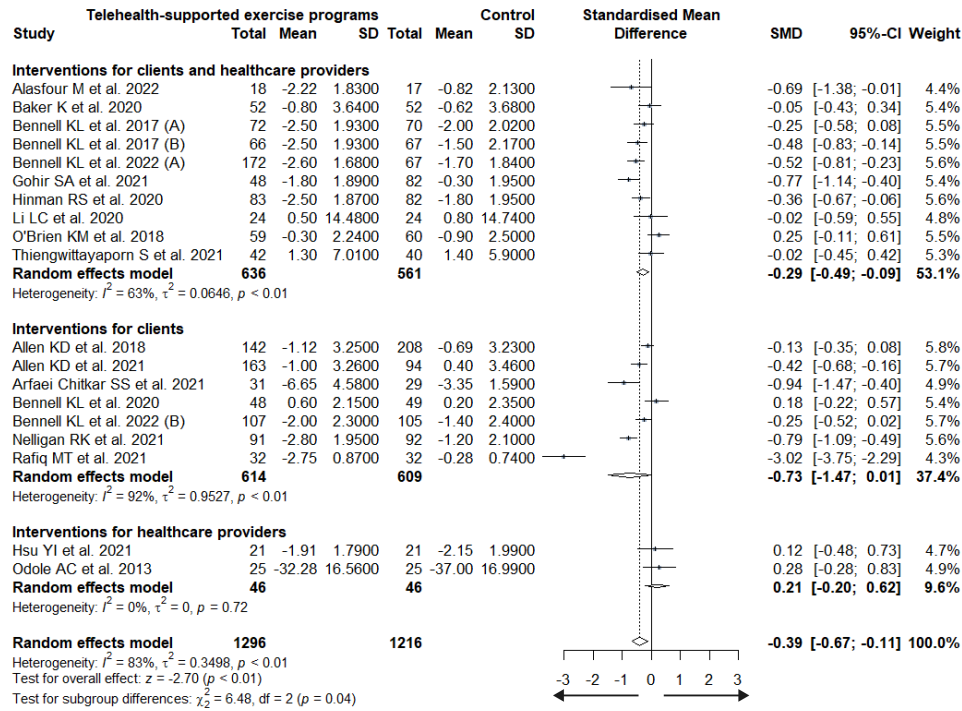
| Study | Telehealth-supported exercise programs Total | Mean | SD | Total | Mean | Control SD | Standardised Mean Difference | SMD | 95%-CI | Weight |
|---|---|---|---|---|---|---|---|---|---|---|
| **Interventions for clients and healthcare providers** | | | | | | | | | | |
| Alasfour M et al. 2022 | 18 | -2.22 | 1.8300 | 17 | -0.82 | 2.1300 | | -0.69 | [-1.38; -0.01] | 4.4% |
| Baker K et al. 2020 | 52 | -0.80 | 3.6400 | 52 | -0.62 | 3.6800 | | -0.05 | [-0.43; 0.34] | 5.4% |
| Bennell KL et al. 2017 (A) | 72 | -2.50 | 1.9300 | 70 | -2.00 | 2.0200 | | -0.25 | [-0.58; 0.08] | 5.5% |
| Bennell KL et al. 2017 (B) | 66 | -2.50 | 1.9300 | 67 | -1.50 | 2.1700 | | -0.48 | [-0.83; -0.14] | 5.5% |
| Bennell KL et al. 2022 (A) | 172 | -2.60 | 1.6800 | 67 | -1.70 | 1.8400 | | -0.52 | [-0.81; -0.23] | 5.6% |
| Gohir SA et al. 2021 | 48 | -1.80 | 1.8900 | 82 | -0.30 | 1.9500 | | -0.77 | [-1.14; -0.40] | 5.4% |
| Hinman RS et al. 2020 | 83 | -2.50 | 1.8700 | 82 | -1.80 | 1.9500 | | -0.36 | [-0.67; -0.06] | 5.6% |
| Li LC et al. 2020 | 24 | 0.50 | 14.4800 | 24 | 0.80 | 14.7400 | | -0.02 | [-0.59; 0.55] | 4.8% |
| O'Brien KM et al. 2018 | 59 | -0.30 | 2.2400 | 60 | -0.90 | 2.5000 | | 0.25 | [-0.11; 0.61] | 5.5% |
| Thiengwittayaporn S et al. 2021 | 42 | 1.30 | 7.0100 | 40 | 1.40 | 5.9000 | | -0.02 | [-0.45; 0.42] | 5.3% |
| **Random effects model** | **636** | | | **561** | | | | **-0.29** | **[-0.49; -0.09]** | **53.1%** |
| Heterogeneity: $I^2 = 63\%$, $\tau^2 = 0.0646$, $p < 0.01$ | | | | | | | | | | |
| **Interventions for clients** | | | | | | | | | | |
| Allen KD et al. 2018 | 142 | -1.12 | 3.2500 | 208 | -0.69 | 3.2300 | | -0.13 | [-0.35; 0.08] | 5.8% |
| Allen KD et al. 2021 | 163 | -1.00 | 3.2600 | 94 | 0.40 | 3.4600 | | -0.42 | [-0.68; -0.16] | 5.7% |
| Arfaei Chitkar SS et al. 2021 | 31 | -6.65 | 4.5800 | 29 | -3.35 | 1.5900 | | -0.94 | [-1.47; -0.40] | 4.9% |
| Bennell KL et al. 2020 | 48 | 0.60 | 2.1500 | 49 | 0.20 | 2.3500 | | 0.18 | [-0.22; 0.57] | 5.4% |
| Bennell KL et al. 2022 (B) | 107 | -2.00 | 2.3000 | 105 | -1.40 | 2.4000 | | -0.25 | [-0.52; 0.02] | 5.7% |
| Nelligan RK et al. 2021 | 91 | -2.80 | 1.9500 | 92 | -1.20 | 2.1000 | | -0.79 | [-1.09; -0.49] | 5.6% |
| Rafiq MT et al. 2021 | 32 | -2.75 | 0.8700 | 32 | -0.28 | 0.7400 | | -3.02 | [-3.75; -2.29] | 4.3% |
| **Random effects model** | **614** | | | **609** | | | | **-0.73** | **[-1.47; 0.01]** | **37.4%** |
| Heterogeneity: $I^2 = 92\%$, $\tau^2 = 0.9527$, $p < 0.01$ | | | | | | | | | | |
| **Interventions for healthcare providers** | | | | | | | | | | |
| Hsu YI et al. 2021 | 21 | -1.91 | 1.7900 | 21 | -2.15 | 1.9900 | | 0.12 | [-0.48; 0.73] | 4.7% |
| Odole AC et al. 2013 | 25 | -32.28 | 16.5600 | 25 | -37.00 | 16.9900 | | 0.28 | [-0.28; 0.83] | 4.9% |
| **Random effects model** | **46** | | | **46** | | | | **0.21** | **[-0.20; 0.62]** | **9.6%** |
| Heterogeneity: $I^2 = 0\%$, $\tau^2 = 0$, $p = 0.72$ | | | | | | | | | | |
| **Random effects model** | **1296** | | | **1216** | | | | **-0.39** | **[-0.67; -0.11]** | **100.0%** |

Heterogeneity: $I^2 = 83\%$, $\tau^2 = 0.3498$, $p < 0.01$
Test for overall effect: $z = -2.70$ ($p < 0.01$)
Test for subgroup differences: $\chi^2_2 = 6.48$, df = 2 ($p = 0.04$)

-3 -2 -1 0 1 2 3